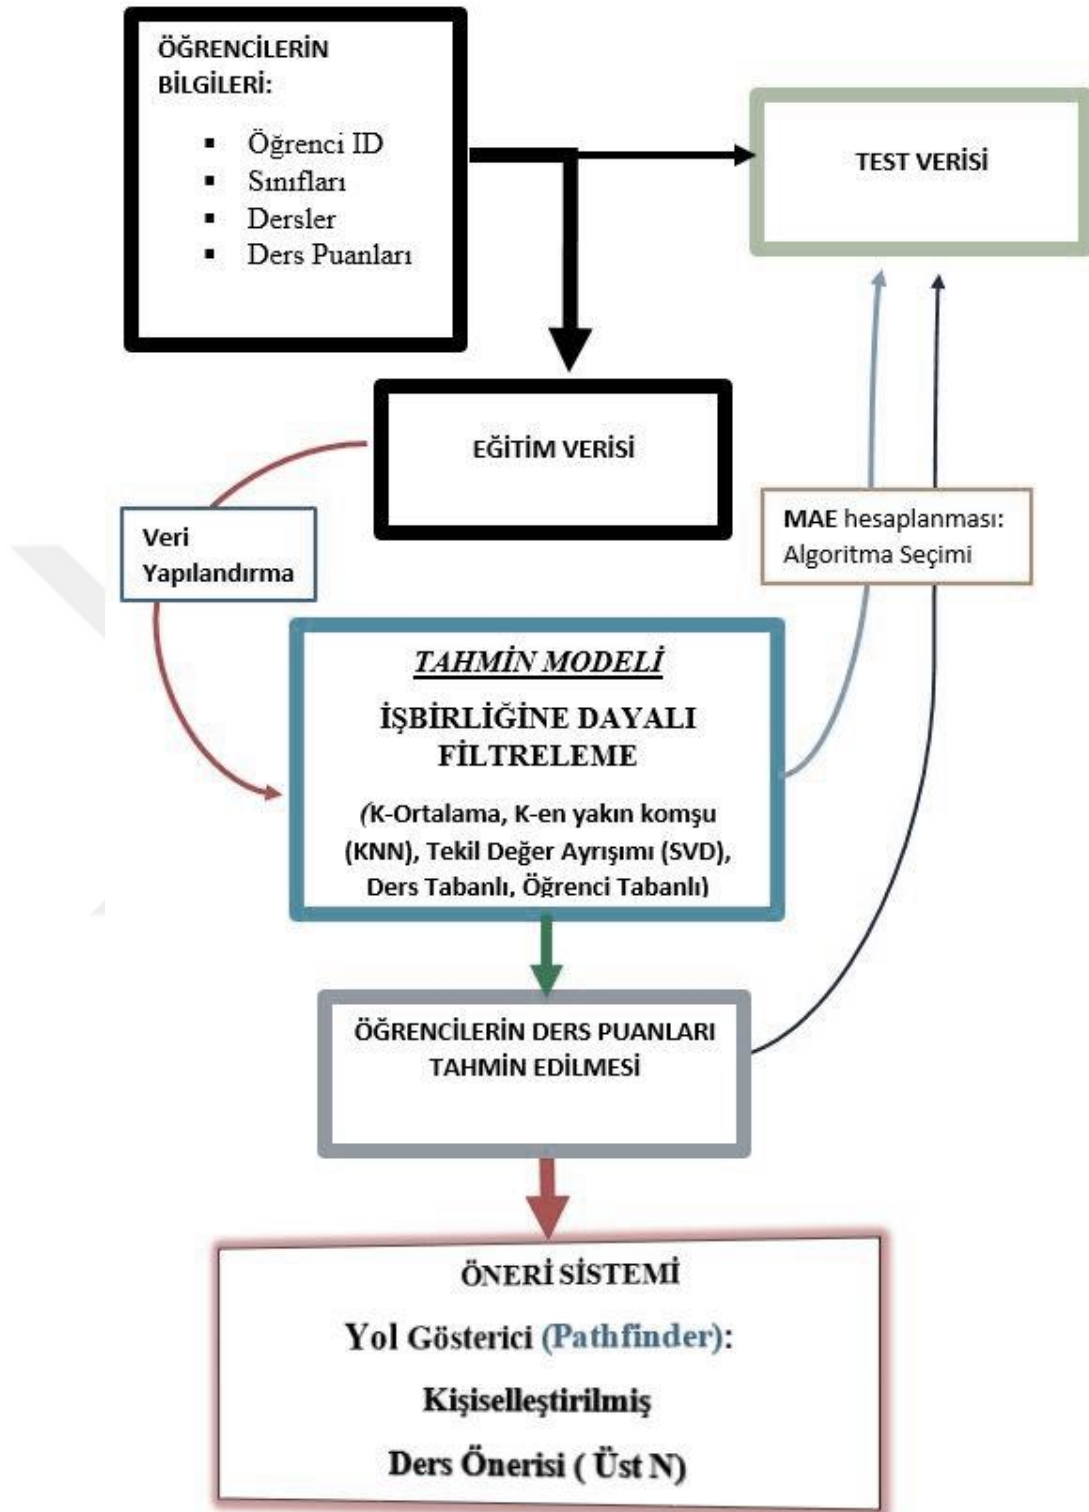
ÖĞRENCİLERİN BİLGİLERİ:

- Öğrenci ID
- Sınıfları
- Dersler
- Ders Puanları

TEST VERİSİ

EĞİTİM VERİSİ

Veri Yapılandırma

MAE hesaplanması: Algoritma Seçimi

TAHMİN MODELİ

İŞBİRLİĞİNE DAYALI FİLTRELEME

(K-Ortalama, K-en yakın komşu (KNN), Tekil Değer Ayrışımı (SVD), Ders Tabanlı, Öğrenci Tabanlı)

ÖĞRENCİLERİN DERS PUANLARI TAHMİN EDİLMESİ

ÖNERİ SİSTEMİ

Yol Gösterici (Pathfinder):

Kişiselleştirilmiş

Ders Önerisi ( Üst N)